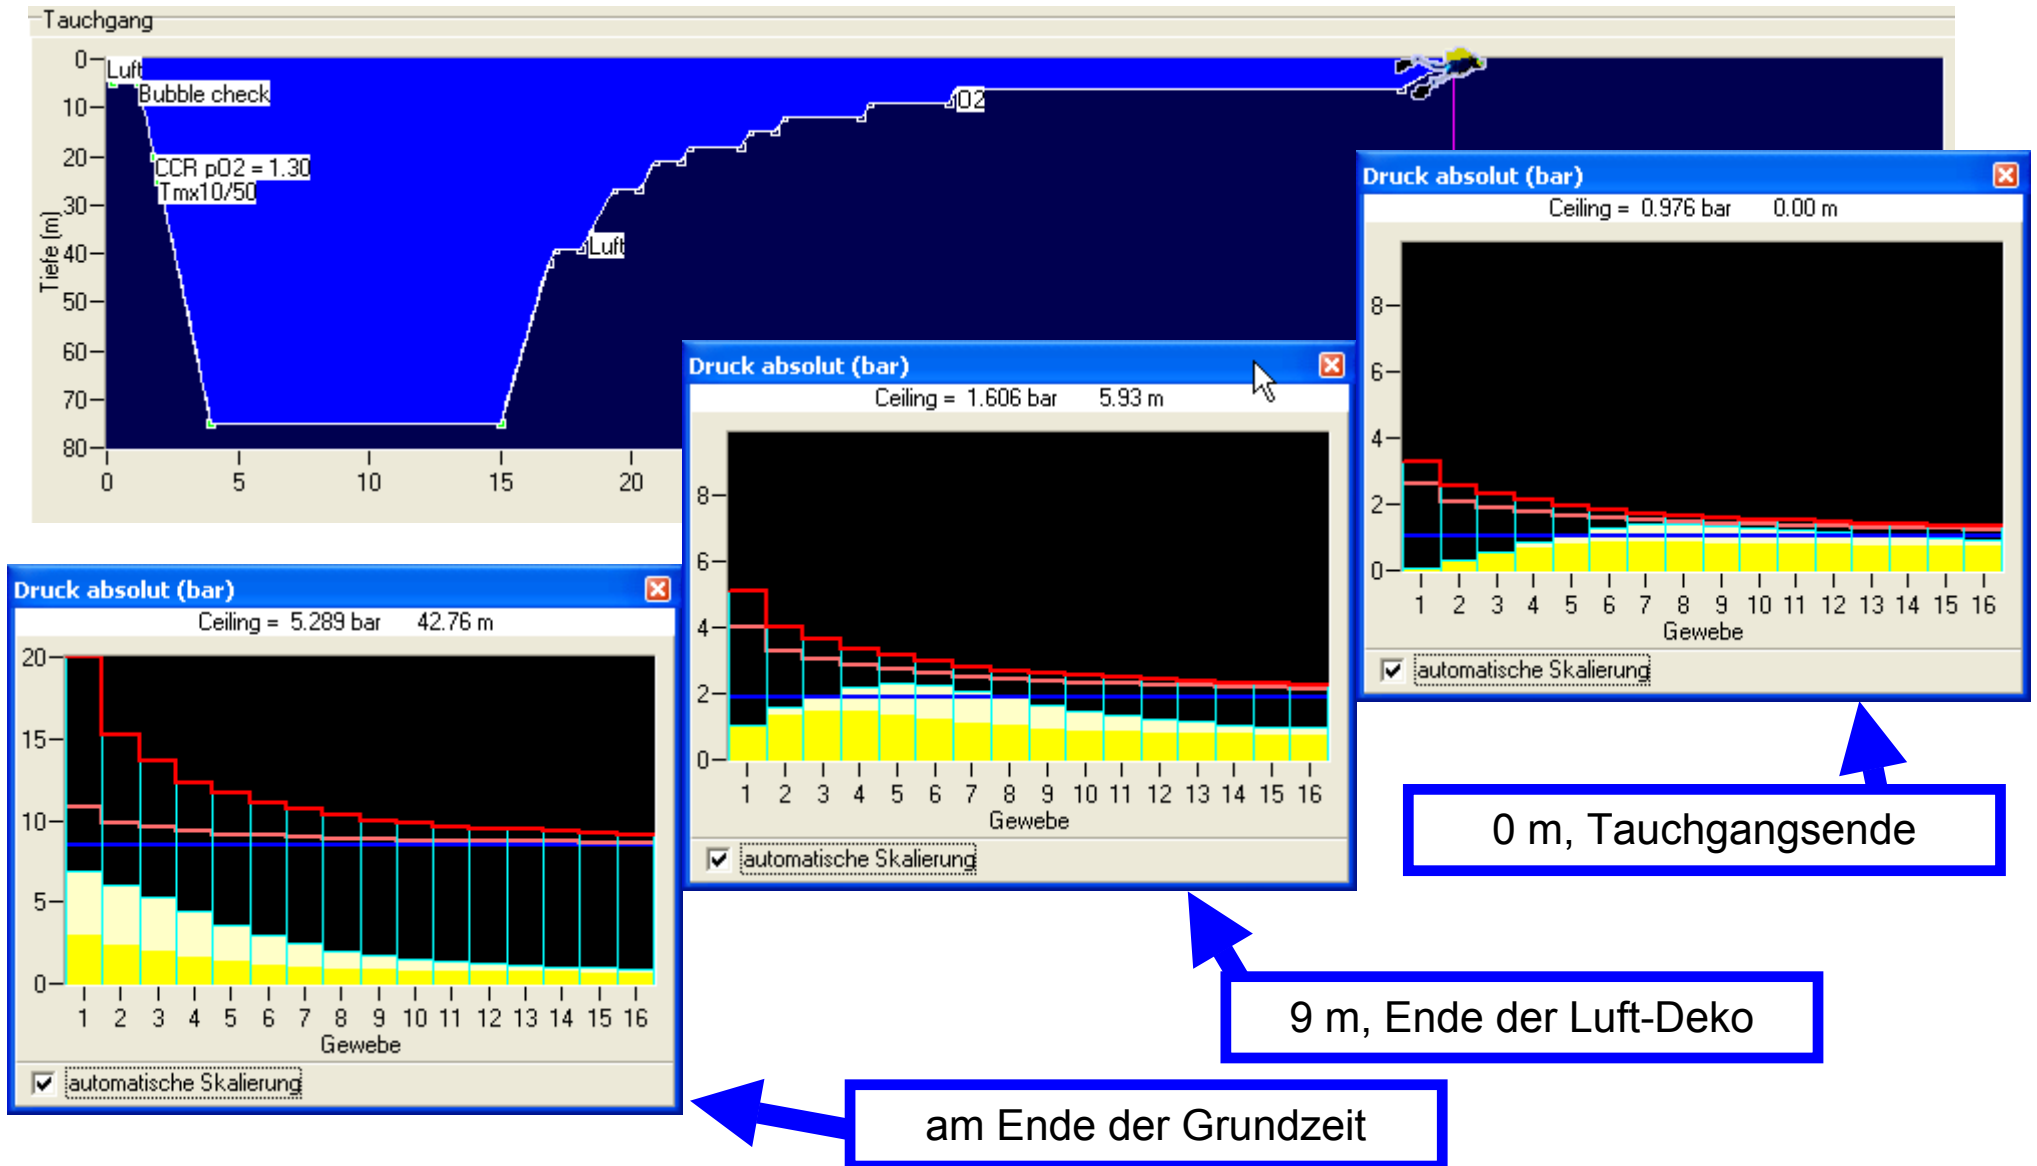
Tauchgang

0
10
20
30
40
50
60
70
80
Tiefe (m)

Luft
Bubble check
CCR pO2 = 1.30
Tmx10/50
Luft
O2

0 5 10 15 20

Druck absolut (bar)

Ceiling = 0.976 bar 0.00 m

8
6
4
2
0

1 2 3 4 5 6 7 8 9 10 11 12 13 14 15 16
Gewebe

automatische Skalierung

Druck absolut (bar)

Ceiling = 1.606 bar 5.93 m

8
6
4
2
0

1 2 3 4 5 6 7 8 9 10 11 12 13 14 15 16
Gewebe

automatische Skalierung

Druck absolut (bar)

Ceiling = 5.289 bar 42.76 m

20
15
10
5
0

1 2 3 4 5 6 7 8 9 10 11 12 13 14 15 16
Gewebe

automatische Skalierung

0 m, Tauchgangsende

9 m, Ende der Luft-Deko

am Ende der Grundzeit